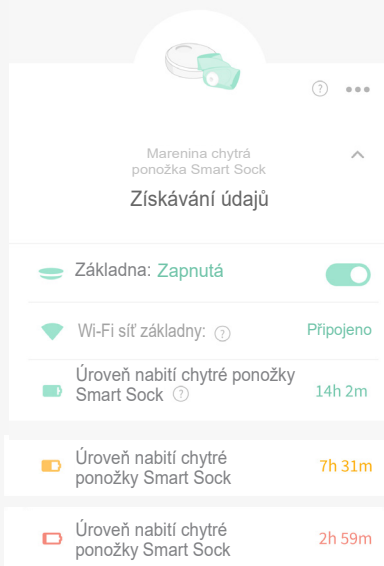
?

Marenina chytrá ponožka Smart Sock

Získávání údajů

Základna: Zapnutá

Wi-Fi síť základny: ? Připojeno

Úroveň nabití chytré ponožky Smart Sock ? 14h 2m

Úroveň nabití chytré ponožky Smart Sock 7h 31m

Úroveň nabití chytré ponožky Smart Sock 2h 59m